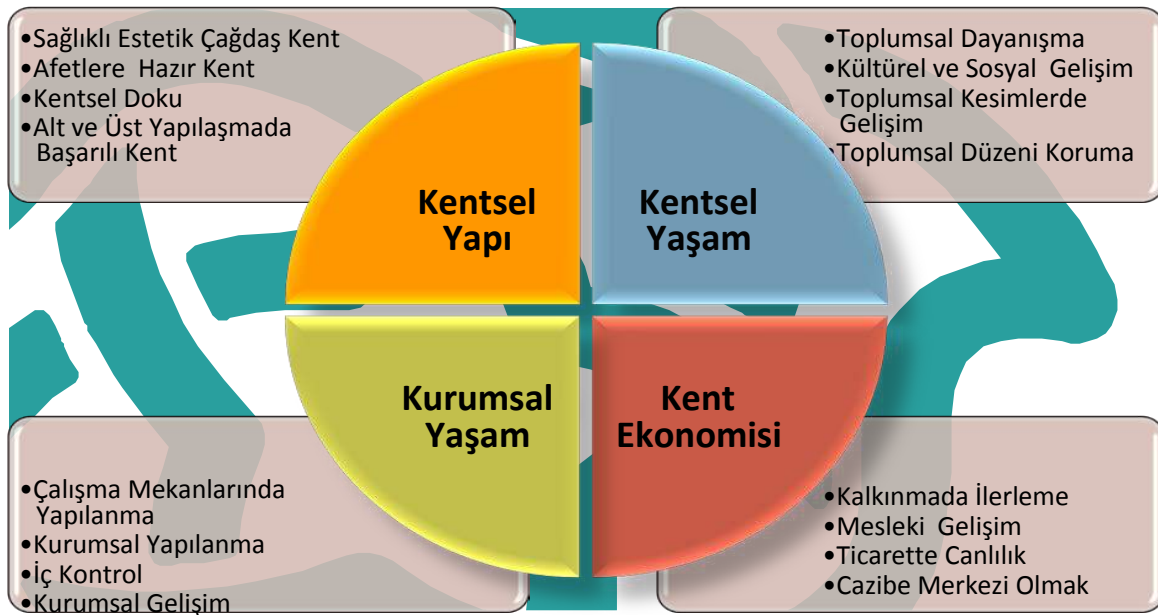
•Sağlıklı Estetik Çağdaş Kent
•Afetlere Hazır Kent
•Kentsel Doku
•Alt ve Üst Yapılaşmada Başarılı Kent

•Toplumsal Dayanışma
•Kültürel ve Sosyal Gelişim
•Toplumsal Kesimlerde Gelişim
•Toplumsal Düzeni Koruma

Kentsel Yapı

Kentsel Yaşam

Kurumsal Yaşam

Kent Ekonomisi

•Çalışma Mekanlarında Yapılanma
•Kurumsal Yapılanma
•İç Kontrol
•Kurumsal Gelişim

•Kalkınmada İlerleme
•Mesleki Gelişim
•Ticarette Canlılık
•Cazibe Merkezi Olmak